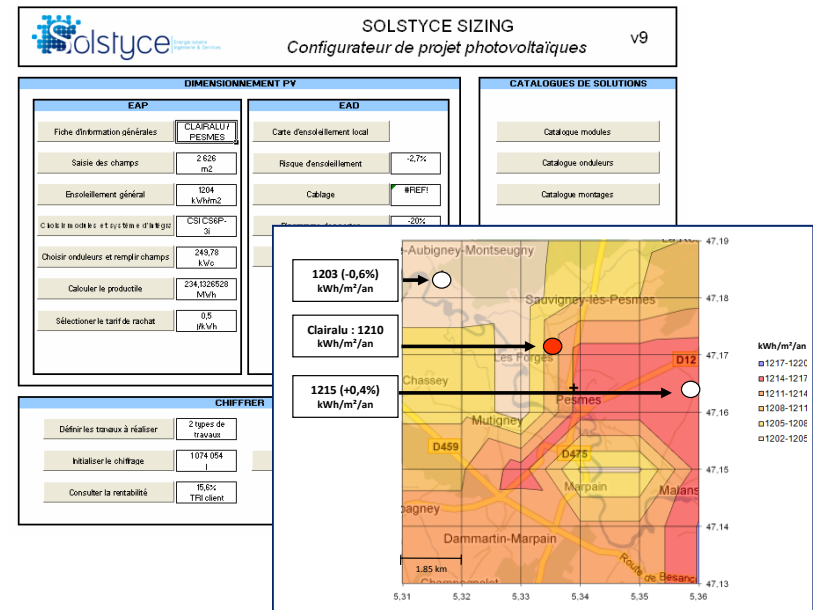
Solstyce Énergie solaire Ingénierie & Services

SOLSTYCE SIZING
Configurateur de projet photovoltaïques

v9

DIMENSIONNEMENT PV

EAP

Fiche d'information générales | CLAIRALU / PESMES
Saisie des champs | 2 626 m2
Ensoleillement général | 1204 kWh/m2
Choisir modules et système d'intégra | CSI CS6P-3i
Choisir onduleurs et remplir champs | 249,78 kWc
Calculer le productible | 234,1326528 MWh
Sélectionner le tarif de rachat | 0,5 /kWh

EAD

Carte d'ensoleillement local
Risque d'ensoleillement | -2,7%
Cablage | #REF!
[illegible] | -20%

CATALOGUES DE SOLUTIONS

Catalogue modules
Catalogue onduleurs
Catalogue montages

CHIFFRER

Définir les travaux à réaliser | 2 types de travaux
Initialiser le chiffrage | 1 074 054 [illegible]
Consulter la rentabilité | 15,6% TRI client

-Aubigney-Montseugny
Sauvigney-lès-Pesmes
Les Forges
Chassey
Pesmes
Mutigney
D459
D475
D12
Marpain
Malans
Dammartin-Marpain
Route de Besanç
1.85 km

1203 (-0,6%)
kWh/m²/an

Clairalu : 1210
kWh/m²/an

1215 (+0,4%)
kWh/m²/an

47,19
47,18
47,17
47,16
47,15
47,14
47,13

5,31 5,32 5,33 5,34 5,35 5,36

kWh/m²/an
1217-1220
1214-1217
1211-1214
1208-1211
1205-1208
1202-1205